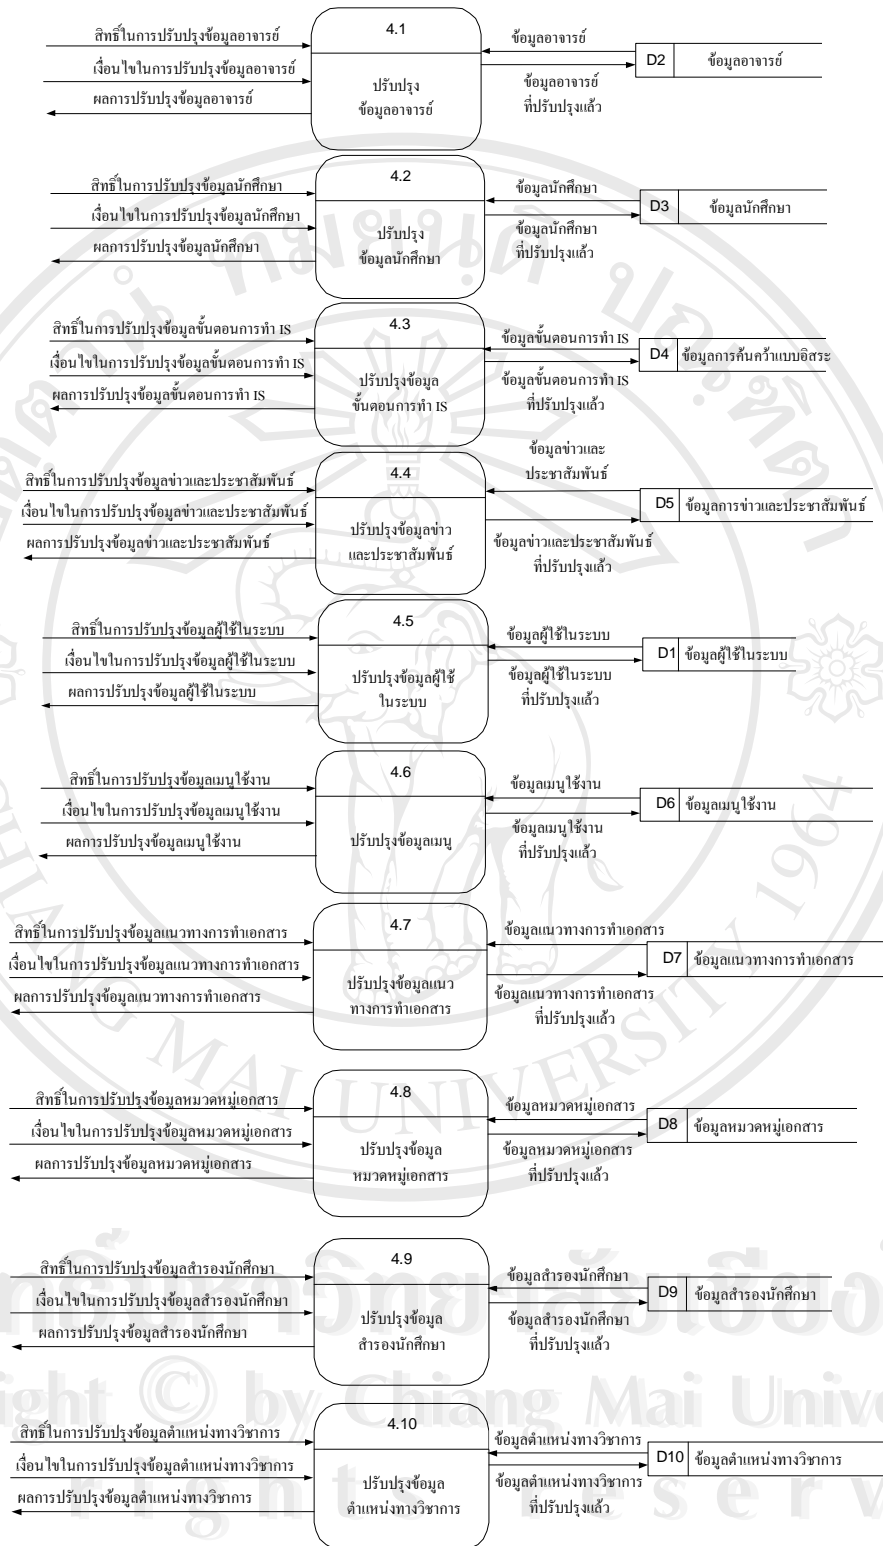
สิทธิ์ในการปรับปรุงข้อมูลอาจารย์
เงื่อนไขในการปรับปรุงข้อมูลอาจารย์
ผลการปรับปรุงข้อมูลอาจารย์
4.1
ปรับปรุง ข้อมูลอาจารย์
ข้อมูลอาจารย์
ข้อมูลอาจารย์ ที่ปรับปรุงแล้ว
D2 ข้อมูลอาจารย์

สิทธิ์ในการปรับปรุงข้อมูลนักศึกษา
เงื่อนไขในการปรับปรุงข้อมูลนักศึกษา
ผลการปรับปรุงข้อมูลนักศึกษา
4.2
ปรับปรุง ข้อมูลนักศึกษา
ข้อมูลนักศึกษา
ข้อมูลนักศึกษา ที่ปรับปรุงแล้ว
D3 ข้อมูลนักศึกษา

สิทธิ์ในการปรับปรุงข้อมูลขั้นตอนการทำ IS
เงื่อนไขในการปรับปรุงข้อมูลขั้นตอนการทำ IS
ผลการปรับปรุงข้อมูลขั้นตอนการทำ IS
4.3
ปรับปรุงข้อมูล ขั้นตอนการทำ IS
ข้อมูลขั้นตอนการทำ IS
ข้อมูลขั้นตอนการทำ IS ที่ปรับปรุงแล้ว
D4 ข้อมูลการค้นคว้าแบบอิสระ

สิทธิ์ในการปรับปรุงข้อมูลข่าวและประชาสัมพันธ์
เงื่อนไขในการปรับปรุงข้อมูลข่าวและประชาสัมพันธ์
ผลการปรับปรุงข้อมูลข่าวและประชาสัมพันธ์
4.4
ปรับปรุงข้อมูลข่าว และประชาสัมพันธ์
ข้อมูลข่าวและ ประชาสัมพันธ์
ข้อมูลข่าวและประชาสัมพันธ์ ที่ปรับปรุงแล้ว
D5 ข้อมูลการข่าวและประชาสัมพันธ์

สิทธิ์ในการปรับปรุงข้อมูลผู้ใช้ในระบบ
เงื่อนไขในการปรับปรุงข้อมูลผู้ใช้ในระบบ
ผลการปรับปรุงข้อมูลผู้ใช้ในระบบ
4.5
ปรับปรุงข้อมูลผู้ใช้ ในระบบ
ข้อมูลผู้ใช้ในระบบ
ข้อมูลผู้ใช้ในระบบ ที่ปรับปรุงแล้ว
D1 ข้อมูลผู้ใช้ในระบบ

สิทธิ์ในการปรับปรุงข้อมูลเมนูใช้งาน
เงื่อนไขในการปรับปรุงข้อมูลเมนูใช้งาน
ผลการปรับปรุงข้อมูลเมนูใช้งาน
4.6
ปรับปรุงข้อมูลเมนู
ข้อมูลเมนูใช้งาน
ข้อมูลเมนูใช้งาน ที่ปรับปรุงแล้ว
D6 ข้อมูลเมนูใช้งาน

สิทธิ์ในการปรับปรุงข้อมูลแนวทางการทำเอกสาร
เงื่อนไขในการปรับปรุงข้อมูลแนวทางการทำเอกสาร
ผลการปรับปรุงข้อมูลแนวทางการทำเอกสาร
4.7
ปรับปรุงข้อมูลแนว ทางการทำเอกสาร
ข้อมูลแนวทางการทำเอกสาร
ข้อมูลแนวทางการทำเอกสาร ที่ปรับปรุงแล้ว
D7 ข้อมูลแนวทางการทำเอกสาร

สิทธิ์ในการปรับปรุงข้อมูลหมวดหมู่เอกสาร
เงื่อนไขในการปรับปรุงข้อมูลหมวดหมู่เอกสาร
ผลการปรับปรุงข้อมูลหมวดหมู่เอกสาร
4.8
ปรับปรุงข้อมูล หมวดหมู่เอกสาร
ข้อมูลหมวดหมู่เอกสาร
ข้อมูลหมวดหมู่เอกสาร ที่ปรับปรุงแล้ว
D8 ข้อมูลหมวดหมู่เอกสาร

สิทธิ์ในการปรับปรุงข้อมูลสำรองนักศึกษา
เงื่อนไขในการปรับปรุงข้อมูลสำรองนักศึกษา
ผลการปรับปรุงข้อมูลสำรองนักศึกษา
4.9
ปรับปรุงข้อมูล สำรองนักศึกษา
ข้อมูลสำรองนักศึกษา
ข้อมูลสำรองนักศึกษา ที่ปรับปรุงแล้ว
D9 ข้อมูลสำรองนักศึกษา

สิทธิ์ในการปรับปรุงข้อมูลตำแหน่งทางวิชาการ
เงื่อนไขในการปรับปรุงข้อมูลตำแหน่งทางวิชาการ
ผลการปรับปรุงข้อมูลตำแหน่งทางวิชาการ
4.10
ปรับปรุงข้อมูล ตำแหน่งทางวิชาการ
ข้อมูลตำแหน่งทางวิชาการ
ข้อมูลตำแหน่งทางวิชาการ ที่ปรับปรุงแล้ว
D10 ข้อมูลตำแหน่งทางวิชาการ

ลิขสิทธิ์มหาวิทยาลัยเชียงใหม่
Copyright © by Chiang Mai University
All rights reserved